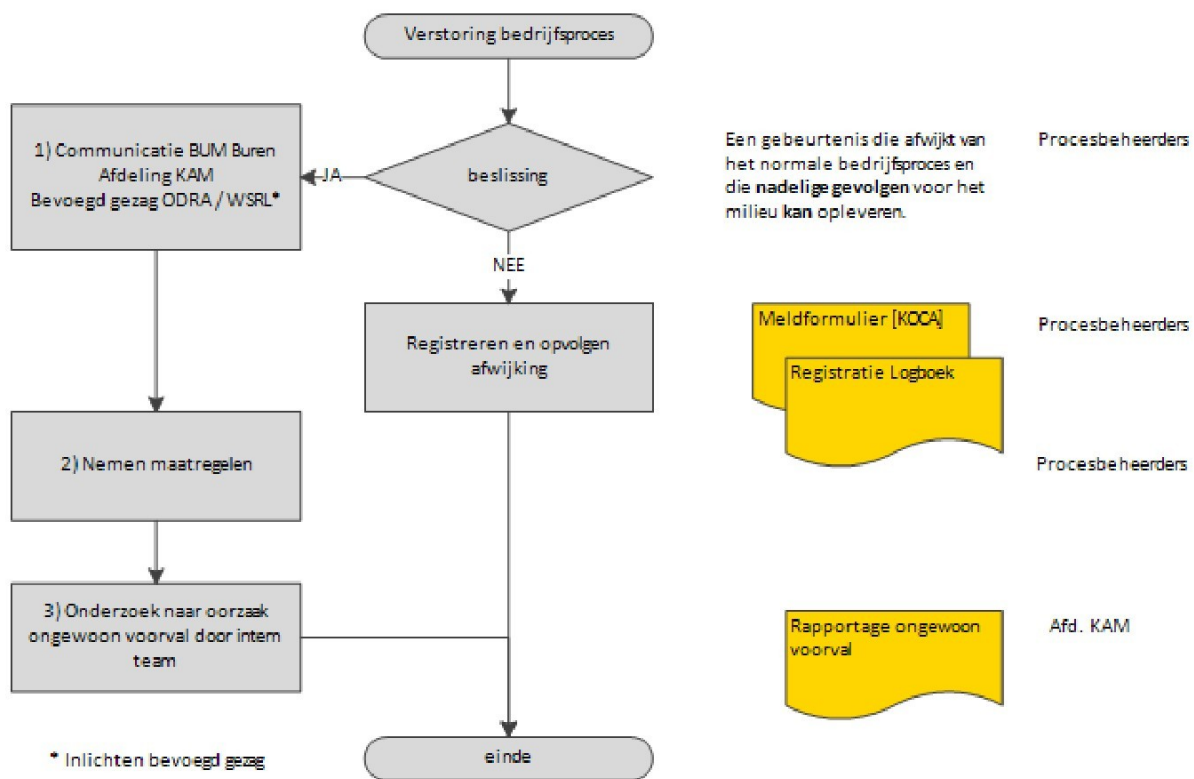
Verstoring bedrijfsproces

1) Communicatie BUM Buren
Afdeling KAM
Bevoegd gezag ODRA / WSRL*

JA

beslissing

Een gebeurtenis die afwijkt van het normale bedrijfsproces en die **nadelige gevolgen** voor het milieu **kan** opleveren.

Procesbeheerders

NEE

Registreren en opvolgen afwijking

Meldformulier [KOCA]

Registratie Logboek

Procesbeheerders

2) Nemen maatregelen

Procesbeheerders

3) Onderzoek naar oorzaak ongewoon voorval door intern team

Rapportage ongewoon voorval

Afd. KAM

* Inlichten bevoegd gezag

einde